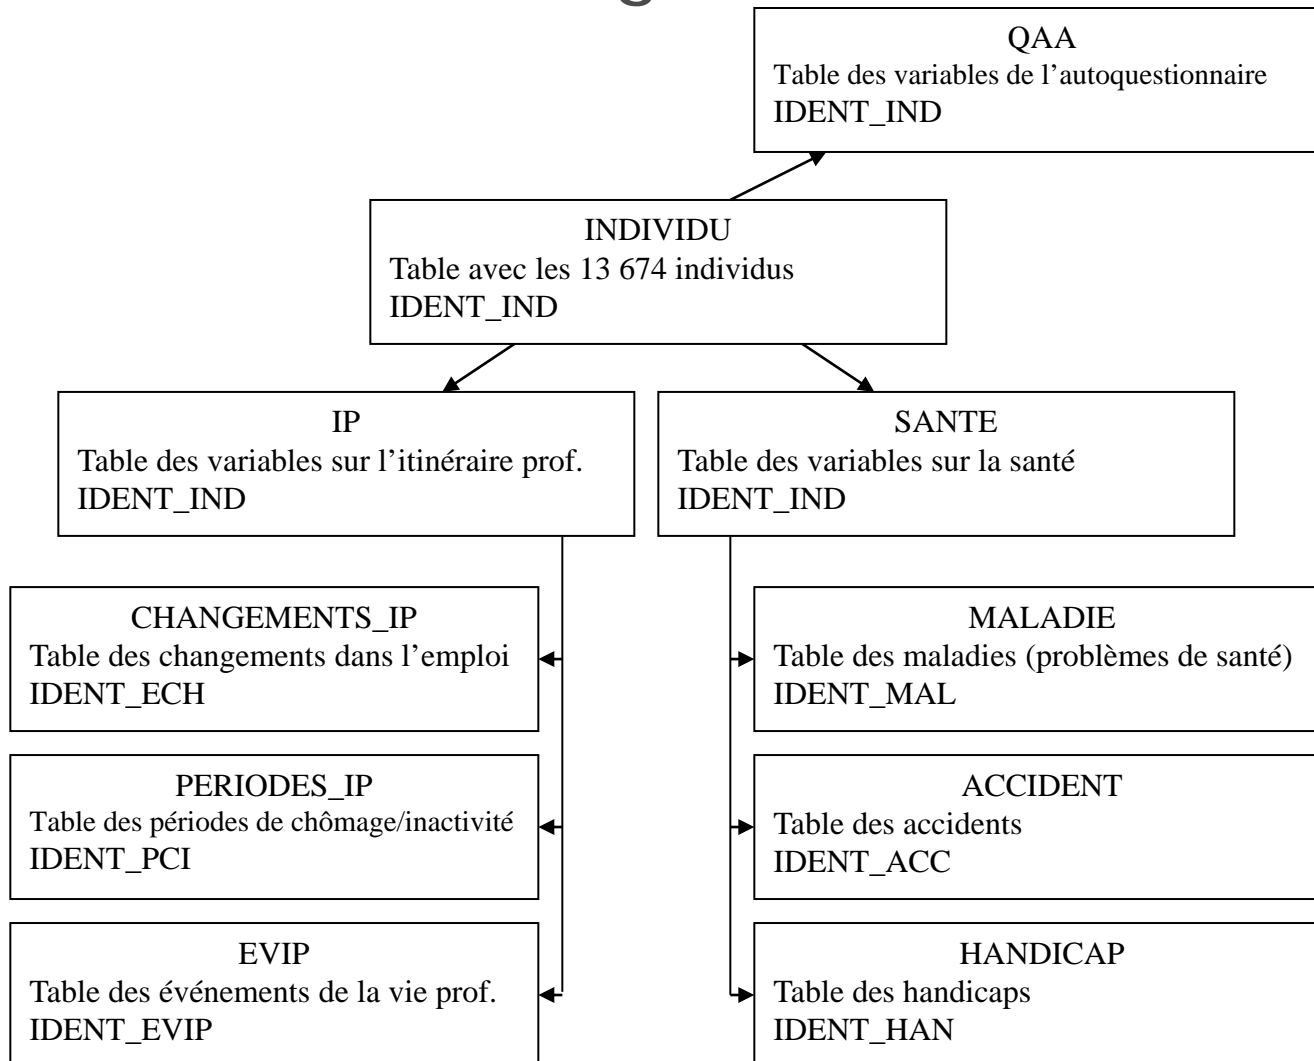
QAA
Table des variables de l'autoquestionnaire
IDENT_IND

INDIVIDU
Table avec les 13 674 individus
IDENT_IND

IP
Table des variables sur l'itinéraire prof.
IDENT_IND

SANTE
Table des variables sur la santé
IDENT_IND

CHANGEMENTS_IP
Table des changements dans l'emploi
IDENT_ECH

PERIODES_IP
Table des périodes de chômage/inactivité
IDENT_PCI

EVIP
Table des événements de la vie prof.
IDENT_EVIP

MALADIE
Table des maladies (problèmes de santé)
IDENT_MAL

ACCIDENT
Table des accidents
IDENT_ACC

HANDICAP
Table des handicaps
IDENT_HAN